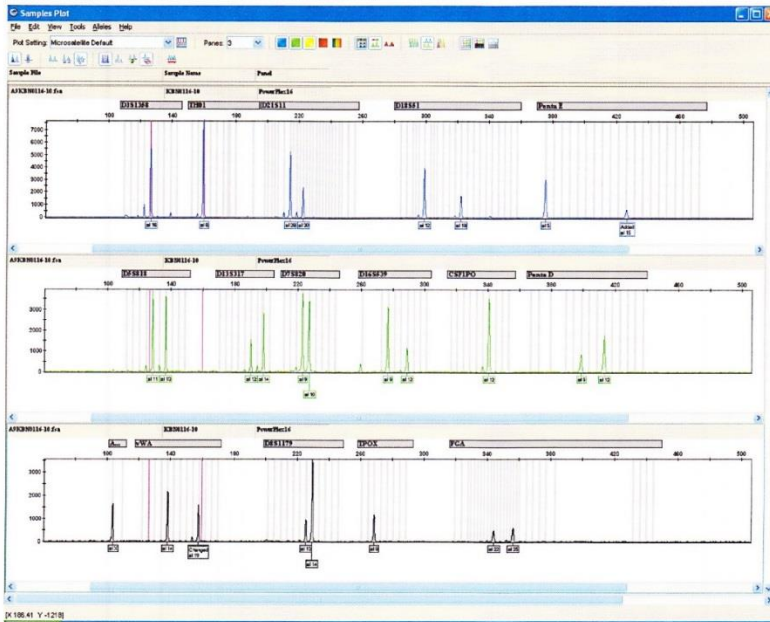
Samples Plot

File Edit View Tools Alleles Help

Plot Setting: Microsatellite Default

Panes: 3

Sample File | Sample Name | Panel

A5KBS0116-10.fsa | KBS0116-10 | PowerPlex16

D3S1358 | TH01 | D21S11 | D18S51 | Penta E

100 140 180 220 260 300 340 380 420 460 500

7000 6000 5000 4000 3000 2000 1000 0

al 16 | al 6 | al 28 | al 30 | al 12 | al 18 | al 5 | Added al 15

A5KBS0116-10.fsa | KBS0116-10 | PowerPlex16

D5S818 | D13S317 | D7S820 | D16S539 | CSF1PO | Penta D

100 140 180 220 260 300 340 380 420 460 500

3000 2000 1000 0

al 11 | al 13 | al 12 | al 14 | al 9 | al 10 | al 9 | al 12 | al 12 | al 8 | al 12

A5KBS0116-10.fsa | KBS0116-10 | PowerPlex16

A... | vWA | D8S1179 | TPOX | FGA

100 140 180 220 260 300 340 380 420 460 500

3000 2000 1000 0

al X | al 14 | Changed al 19 | al 13 | al 14 | al 8 | al 22 | al 25

[X 186.41 Y -1218]